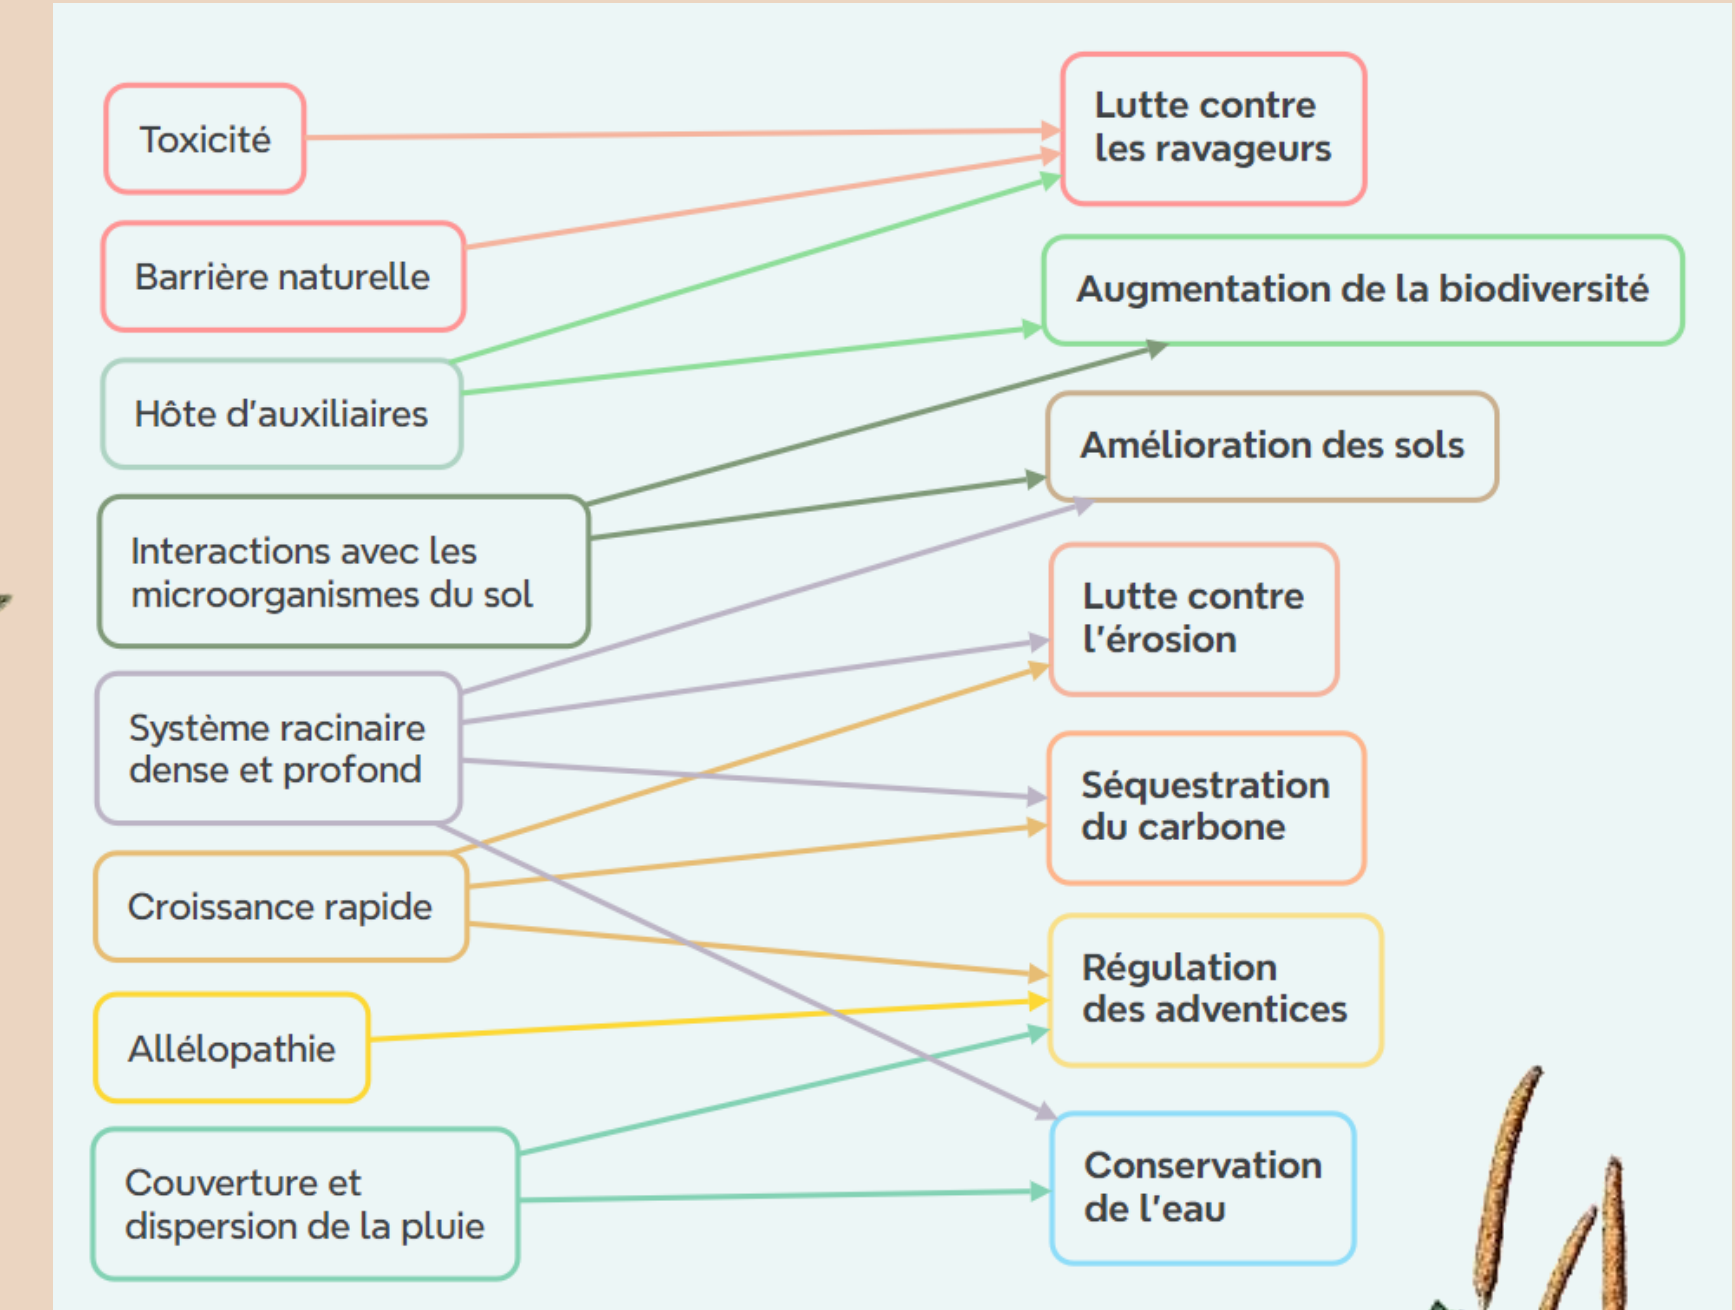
Toxicité

Barrière naturelle

Hôte d'auxiliaires

Interactions avec les microorganismes du sol

Système racinaire dense et profond

Croissance rapide

Allélopathie

Couverture et dispersion de la pluie

Lutte contre les ravageurs

Augmentation de la biodiversité

Amélioration des sols

Lutte contre l'érosion

Séquestration du carbone

Régulation des adventices

Conservation de l'eau